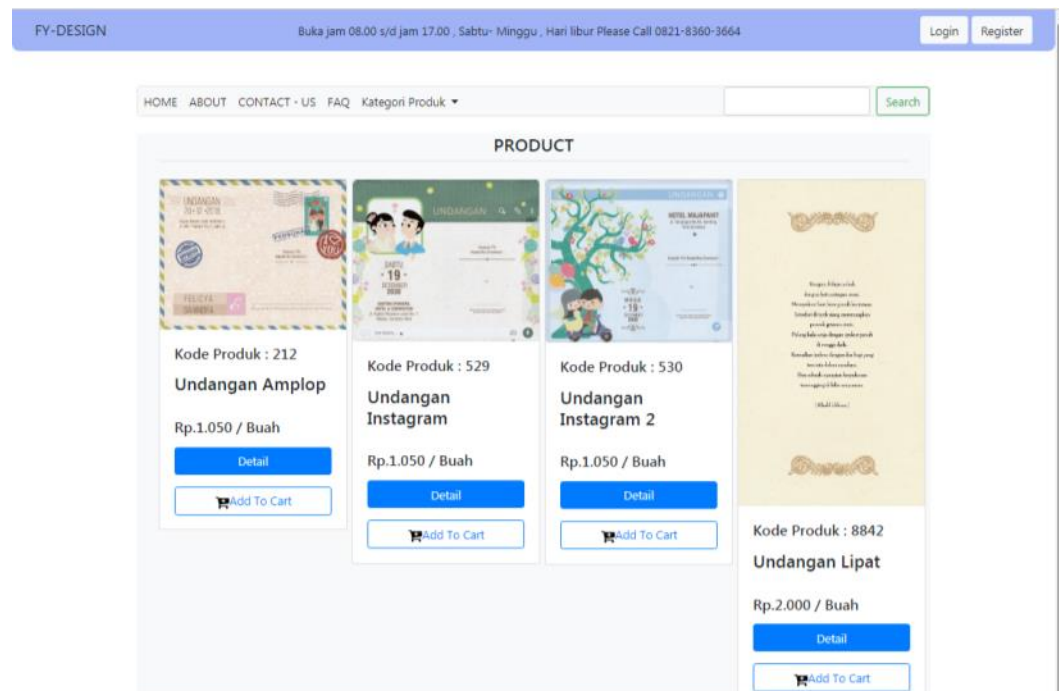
FY-DESIGN

Buka jam 08.00 s/d jam 17.00 , Sabtu- Minggu , Hari libur Please Call 0821-8360-3664

Login Register

HOME ABOUT CONTACT - US FAQ Kategori Produk ▾

Search

PRODUCT

Kode Produk : 212

Undangan Amplop

Rp.1.050 / Buah

Detail

Add To Cart

UNDANGAN

Kode Produk : 529

Undangan Instagram

Rp.1.050 / Buah

Detail

Add To Cart

UNDANGAN

Kode Produk : 530

Undangan Instagram 2

Rp.1.050 / Buah

Detail

Add To Cart

Kode Produk : 8842

Undangan Lipat

Rp.2.000 / Buah

Detail

Add To Cart